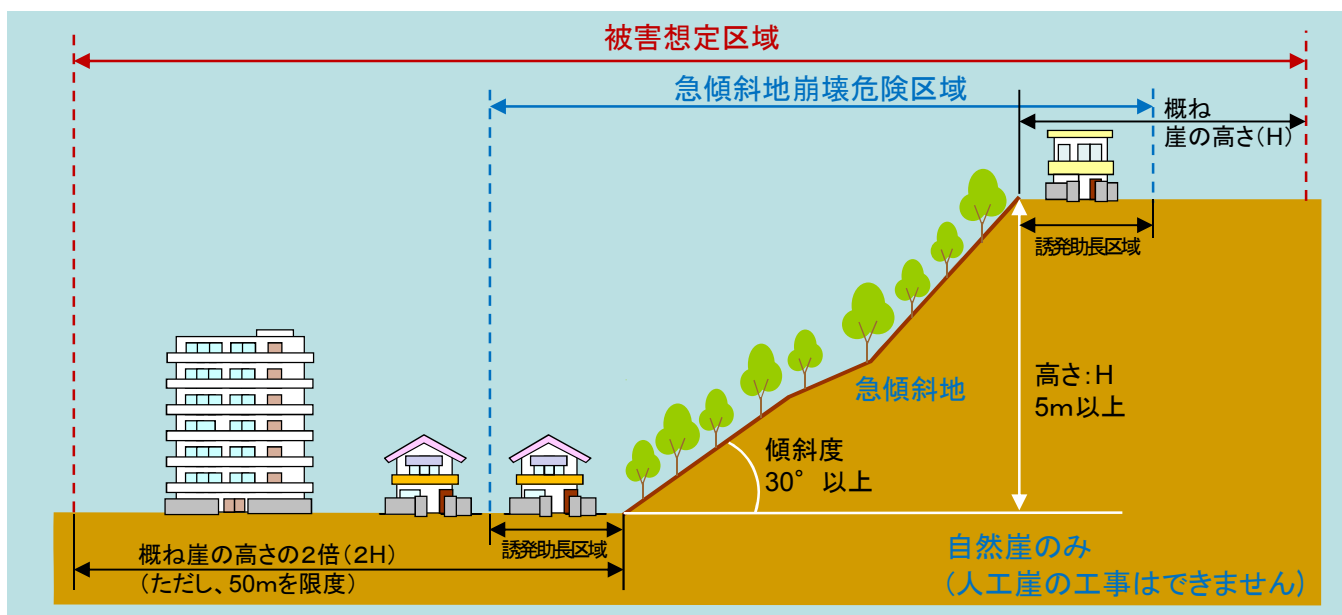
被害想定区域

急傾斜地崩壊危険区域

概ね
崖の高さ(H)

誘発助長区域

高さ:H
5m以上

急傾斜地

傾斜度
30° 以上

概ね崖の高さの2倍(2H)
(ただし、50mを限度)

誘発助長区域

自然崖のみ
(人工崖の工事はできません)